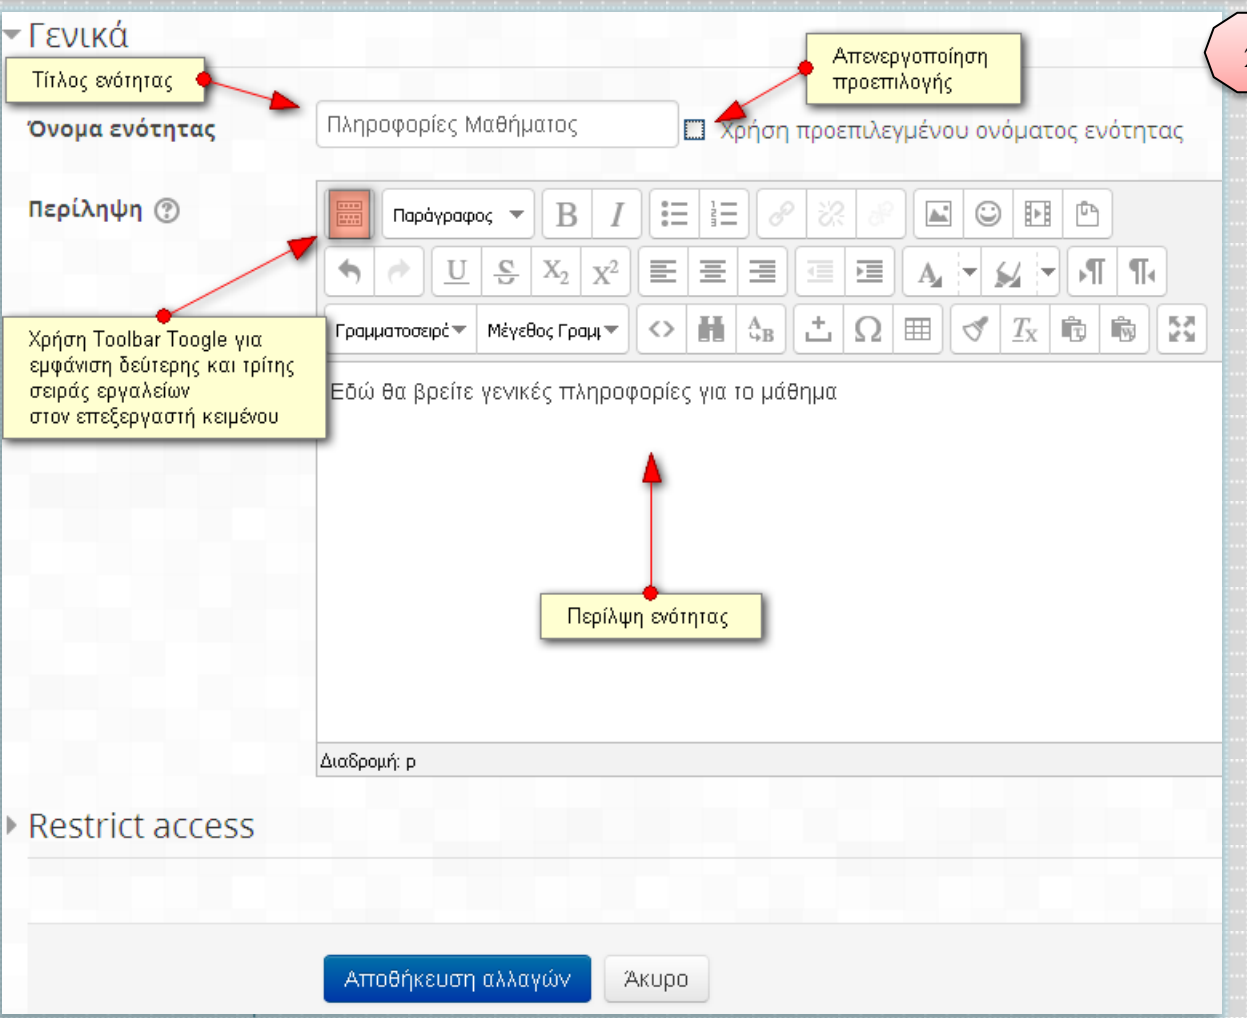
Γενικά

Τίτλος ενότητας

Απενεργοποίηση προεπιλογής

Όνομα ενότητας

Πληροφορίες Μαθήματος

Χρήση προεπιλεγμένου ονόματος ενότητας

Περίληψη

Παράγραφος

B I

Γραμματοσειρά

Μέγεθος Γραμ

Χρήση Toolbar Toogle για εμφάνιση δεύτερης και τρίτης σειράς εργαλείων στον επεξεργαστή κειμένου

Εδώ θα βρείτε γενικές πληροφορίες για το μάθημα

Περίληψη ενότητας

Διαδρομή: p

Restrict access

Αποθήκευση αλλαγών

Άκυρο